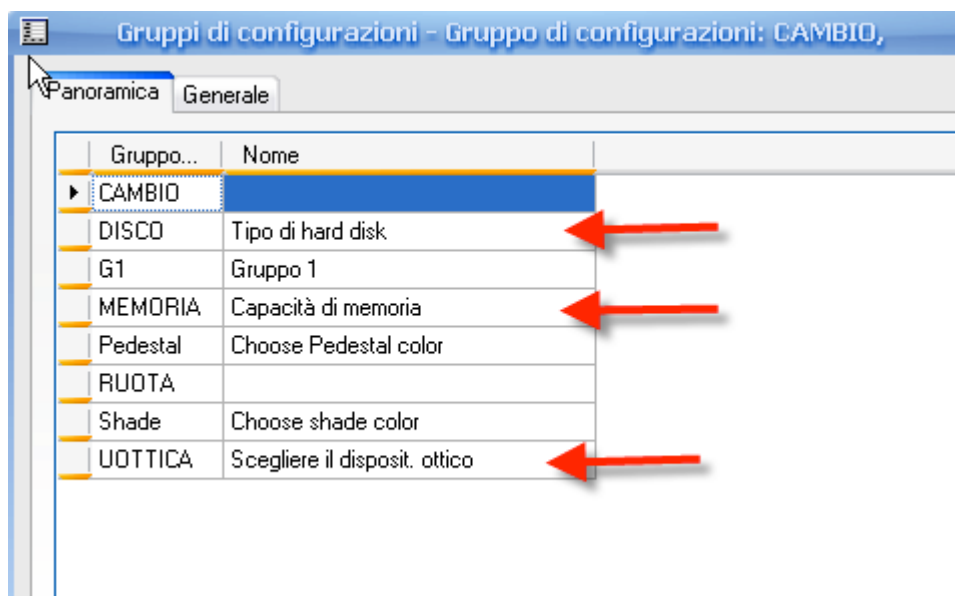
Gruppi di configurazioni - Gruppo di configurazioni: CAMBIO,

Panoramica | Generale

| Gruppo... | Nome |
|---|---|
| CAMBIO | |
| DISCO | Tipo di hard disk |
| G1 | Gruppo 1 |
| MEMORIA | Capacità di memoria |
| Pedestal | Choose Pedestal color |
| RUOTA | |
| Shade | Choose shade color |
| UOTTICA | Scegliere il disposit. ottico |